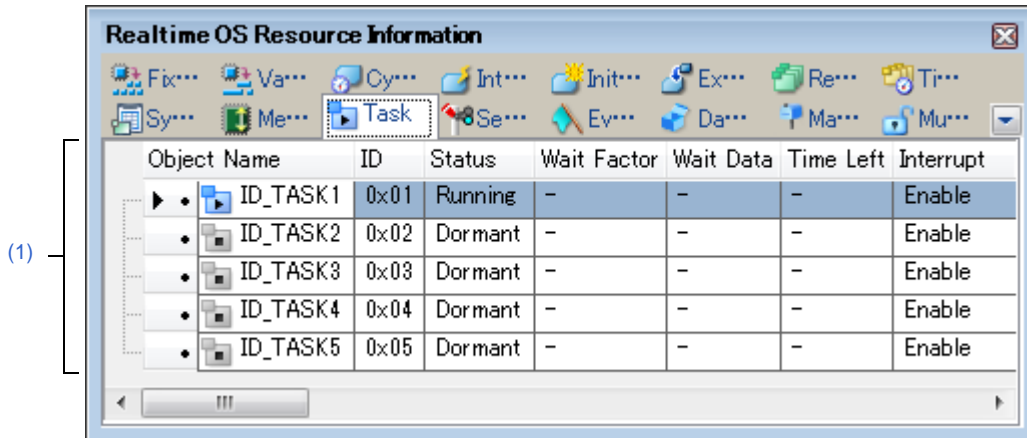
Realtime OS Resource Information

Fix··· Va··· Cy··· Int··· Init··· Ex··· Re··· Ti···
Sy··· Me··· Task Se··· Ev··· Da··· Ma··· Mu···

(1)

| Object Name | ID | Status | Wait Factor | Wait Data | Time Left | Interrupt |
|---|---|---|---|---|---|---|
| ID_TASK1 | 0x01 | Running | - | - | - | Enable |
| ID_TASK2 | 0x02 | Dormant | - | - | - | Enable |
| ID_TASK3 | 0x03 | Dormant | - | - | - | Enable |
| ID_TASK4 | 0x04 | Dormant | - | - | - | Enable |
| ID_TASK5 | 0x05 | Dormant | - | - | - | Enable |